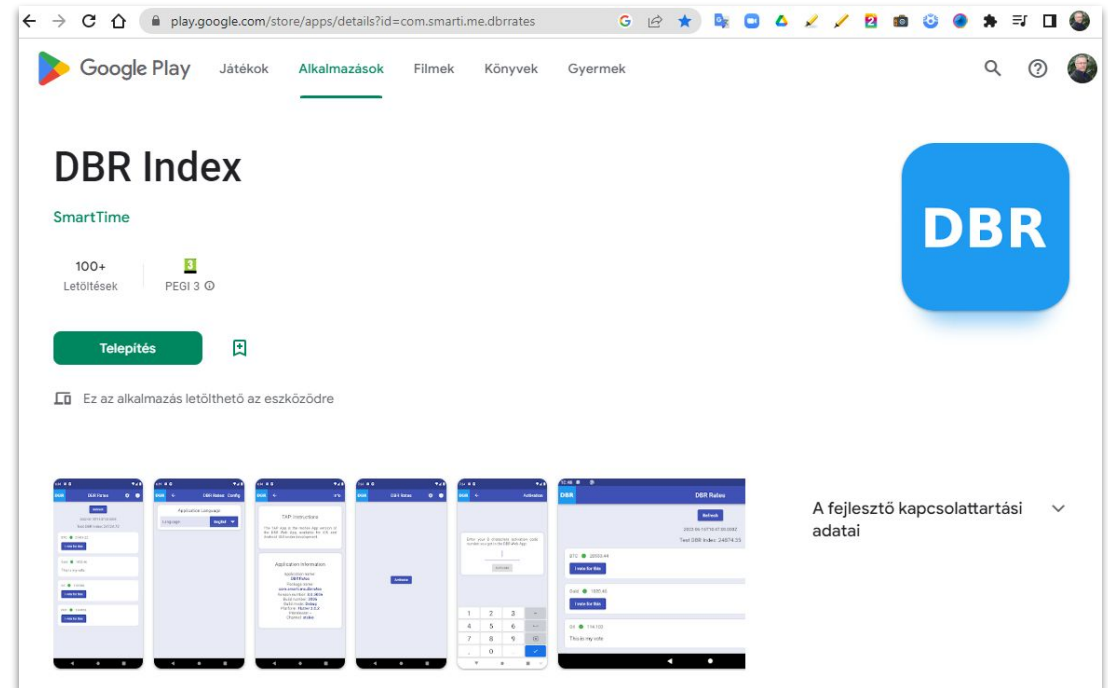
play.google.com/store/apps/details?id=com.smarti.me.dbrrates

Google Play Játékok Alkalmazások Filmek Könyvek Gyermek

DBR Index

SmartTime

100+
Letöltések

PEGI 3

Telepítés

Ez az alkalmazás letölthető az eszközödre

DBR

DBR Rates

Refresh

Test DBR Index: 24874.23

BTC 28553.44

I vote for this

Gold 1985.40

I vote for this

Oil 114.100

This is my vote

Activation

1 2 3
4 5 6
7 8 9
0

A fejlesztő kapcsolattartási adatai